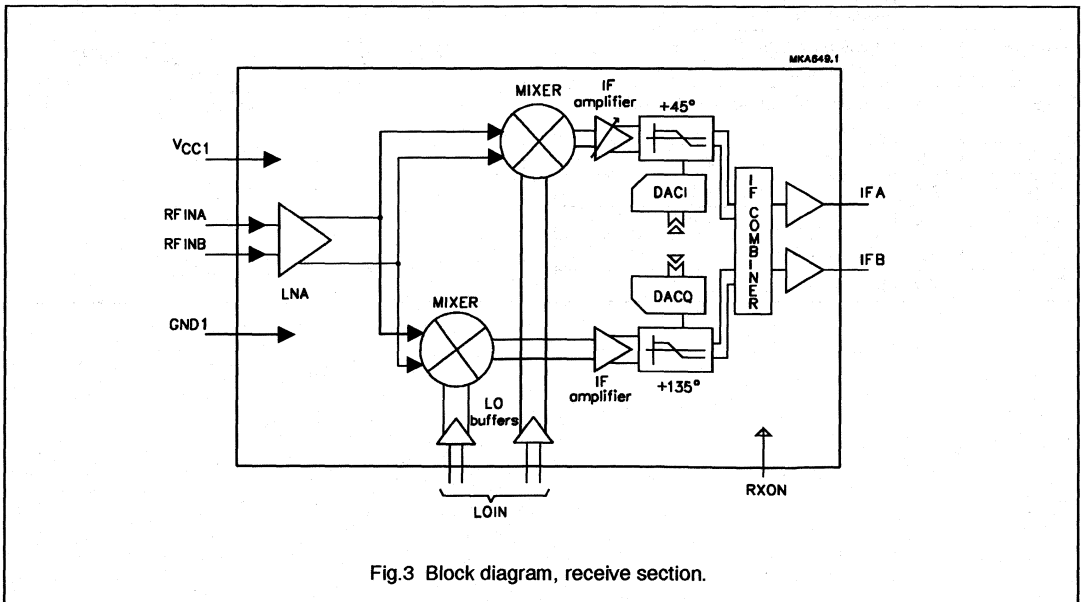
MKA649.1

MIXER

IF amplifier

+45°

$V_{CC1}$

RF INA

RF INB

DACI

IF COMBINER

IF A

IF B

LNA

MIXER

DACQ

GND1

IF amplifier

+135°

LO buffers

RXON

LOIN

Fig.3 Block diagram, receive section.